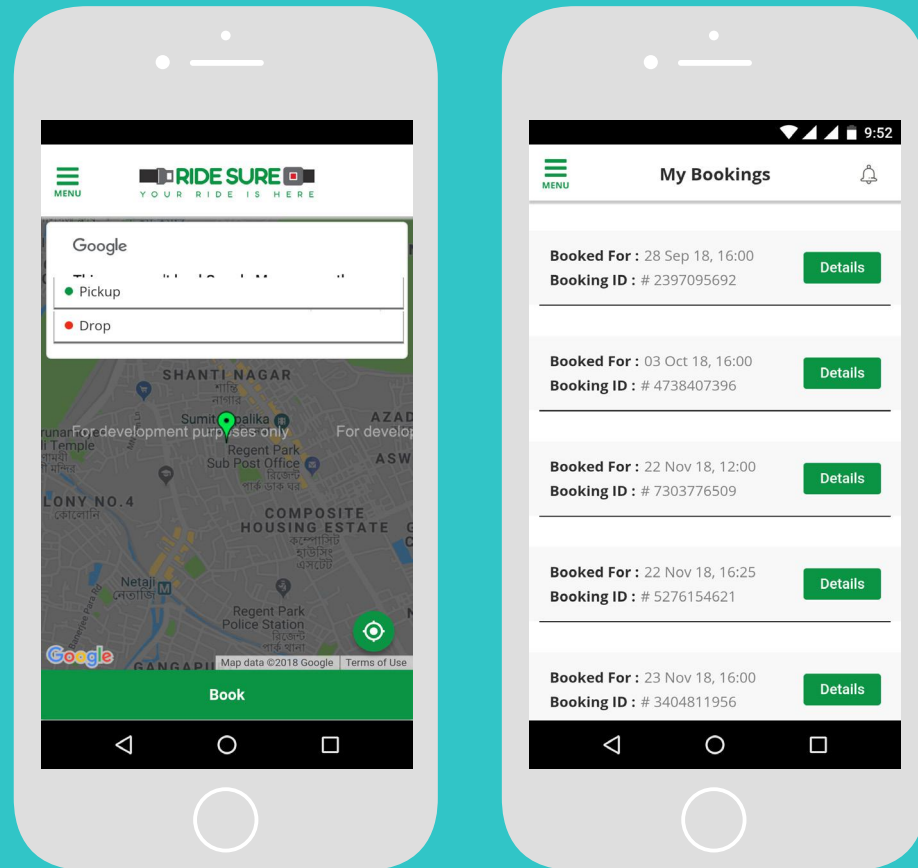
MENU

RIDE SURE

YOUR RIDE IS HERE

Google

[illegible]

Pickup

Drop

SHANTI NAGAR

শান্তি নগর

Sumitra Pally

For development purposes only

For develop

AZAD

ASW

Temple

LONY NO.4

কলোনি

Regent Park Sub Post Office

রিজেন্ট পার্ক ডাক ঘর

COMPOSITE HOUSING ESTATE

কম্পোজিট হাউসিং এস্টেট

Netaji

নেতাজি

Regent Park Police Station

রিজেন্ট পার্ক থানা

GANGAPUR

Google

Map data ©2018 Google

Terms of Use

Book

9:52

MENU

My Bookings

Booked For : 28 Sep 18, 16:00
Booking ID : # 2397095692

Details

Booked For : 03 Oct 18, 16:00
Booking ID : # 4738407396

Details

Booked For : 22 Nov 18, 12:00
Booking ID : # 7303776509

Details

Booked For : 22 Nov 18, 16:25
Booking ID : # 5276154621

Details

Booked For : 23 Nov 18, 16:00
Booking ID : # 3404811956

Details